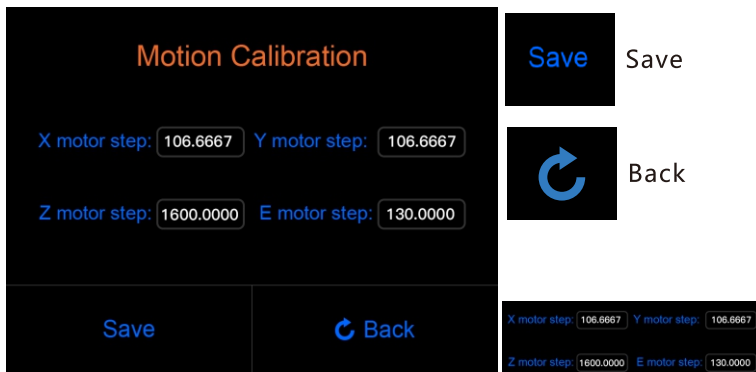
Motion Calibration

X motor step: 106.6667 Y motor step: 106.6667

Z motor step: 1600.0000 E motor step: 130.0000

Save

Back

Save

Save

Back

X motor step: 106.6667 Y motor step: 106.6667

Z motor step: 1600.0000 E motor step: 130.0000